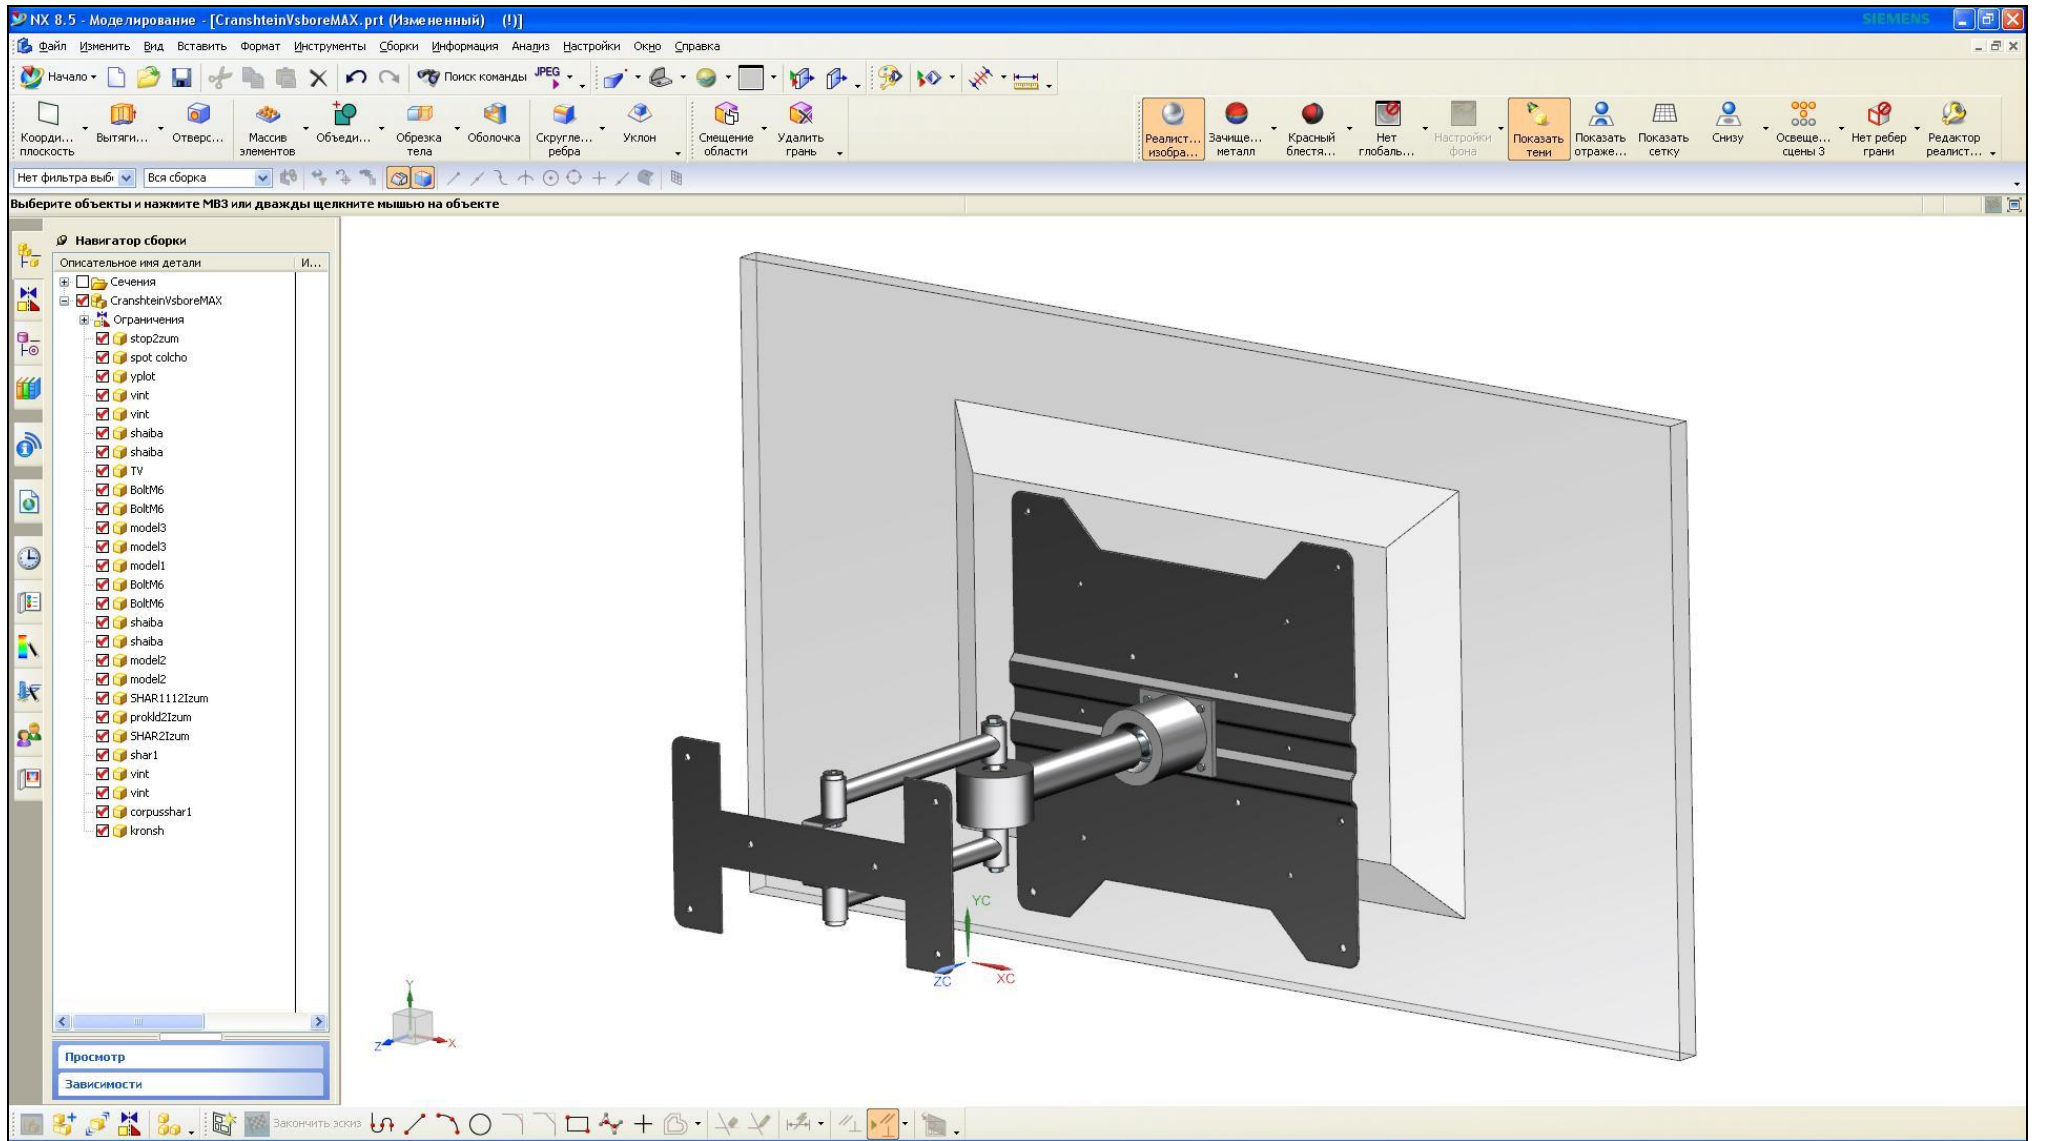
NX 8.5 - Моделирование - [CranshteinVsboreMAX.prt (Измененный) (!)]
SIEMENS

Файл Изменить Вид Вставить Формат Инструменты Сборки Информация Анализ Настройки Окно Справка

Начало Поиск команды JPEG

Коорди... плоскость
Вытяги...
Отверс...
Массив элементов
Объеди...
Обрезка тела
Оболочка
Скругле... ребра
Уклон
Смещение области
Удалить грань

Реалист... изобра...
Зачище... металл
Красный блестя...
Нет глобаль...
Настройки фона
Показать тени
Показать отраже...
Показать сетку
Снизу
Освеще... сцены 3
Нет ребер грани
Редактор реалист...

Нет фильтра выб
Вся сборка

Выберите объекты и нажмите MB3 или дважды щелкните мышью на объекте

Навигатор сборки

| Описательное имя детали | И... |
|---|---|
| Сечения | |
| CranshteinVsboreMAX | |
| Ограничения | |
| stop2zum | |
| spot colcho | |
| yplot | |
| vint | |
| vint | |
| shaiba | |
| shaiba | |
| TV | |
| BoltM6 | |
| BoltM6 | |
| model3 | |
| model3 | |
| model1 | |
| BoltM6 | |
| BoltM6 | |
| shaiba | |
| shaiba | |
| model2 | |
| model2 | |
| SHAR1112Izum | |
| prokld2Izum | |
| SHAR2Izum | |
| shar1 | |
| vint | |
| vint | |
| corpusshar1 | |
| kronsh | |

Просмотр
Зависимости

YC
ZC
XC
Y
Z
X

Закончить эскиз